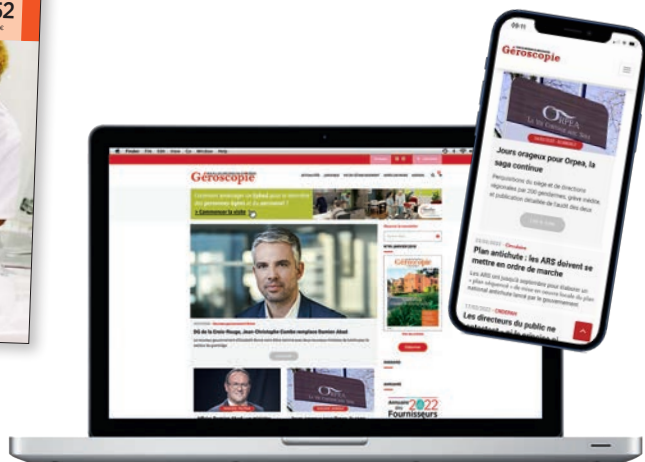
52

09:11

Géroscopie

ORPEA

Jours orageux pour Orpea, la saga continue

Perquisitions du siège et de directions régionales par 200 gendarmes, grève inédite, et publication détaillée de l'audit des deux

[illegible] · Circulaire

Plan antichute : les ARS doivent se mettre en ordre de marche

Les ARS ont jusqu'à septembre pour élaborer un « plan antichute » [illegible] national antichute lancé par le gouvernement.

Les directeurs du public ne

Géroscopie

Comment aménager un Ephad pour le bien-être des personnes âgées et du personnel ?

> Commencer la visite

DG de la Croix-Rouge, Jean-Christophe Combe remplace Damien Abad

ORPEA

Annuaire des 2022 Fournisseurs